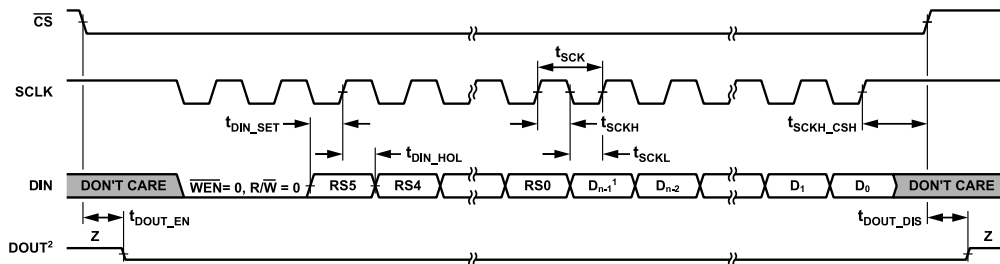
$\overline{CS}$

SCLK

$t_{SCK}$

$t_{DIN\_SET}$

$t_{SCKH}$

$t_{SCKH\_CSH}$

$t_{DIN\_HOL}$

$t_{SCKL}$

DIN DON'T CARE $\overline{WEN}$= 0, R/$\overline{W}$ = 0 RS5 RS4 RS0 $D_{n-1}$$^1$ $D_{n-2}$ $D_1$ $D_0$ DON'T CARE

Z $t_{DOUT\_EN}$

$t_{DOUT\_DIS}$ Z

DOUT$^2$